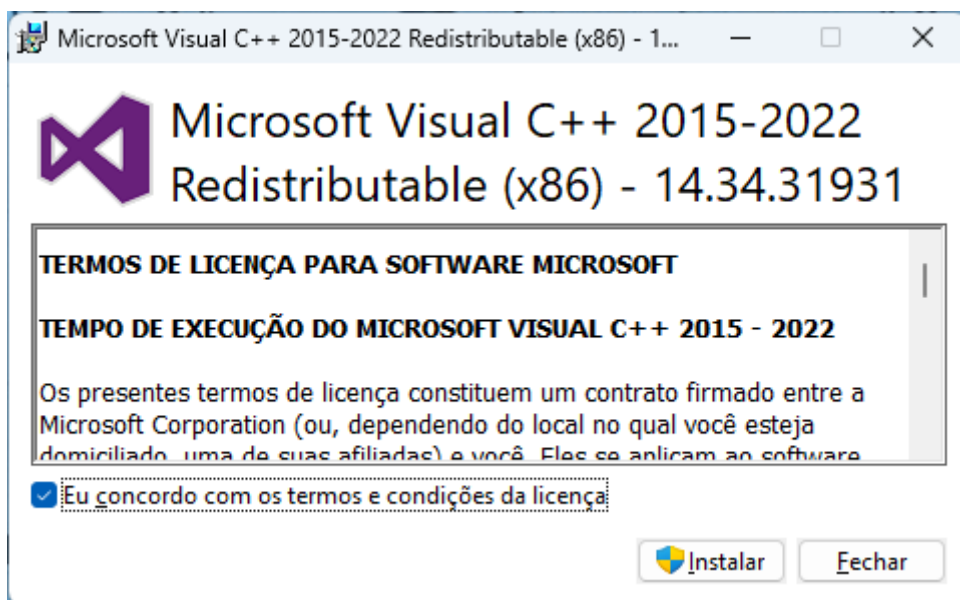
Microsoft Visual C++ 2015-2022 Redistributable (x86) - 1...

Microsoft Visual C++ 2015-2022 Redistributable (x86) - 14.34.31931

TERMOS DE LICENÇA PARA SOFTWARE MICROSOFT

TEMPO DE EXECUÇÃO DO MICROSOFT VISUAL C++ 2015 - 2022

Os presentes termos de licença constituem um contrato firmado entre a Microsoft Corporation (ou, dependendo do local no qual você esteja domiciliado, uma de suas afiliadas) e você. Eles se aplicam ao software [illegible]

Eu concordo com os termos e condições da licença

Instalar

Fechar